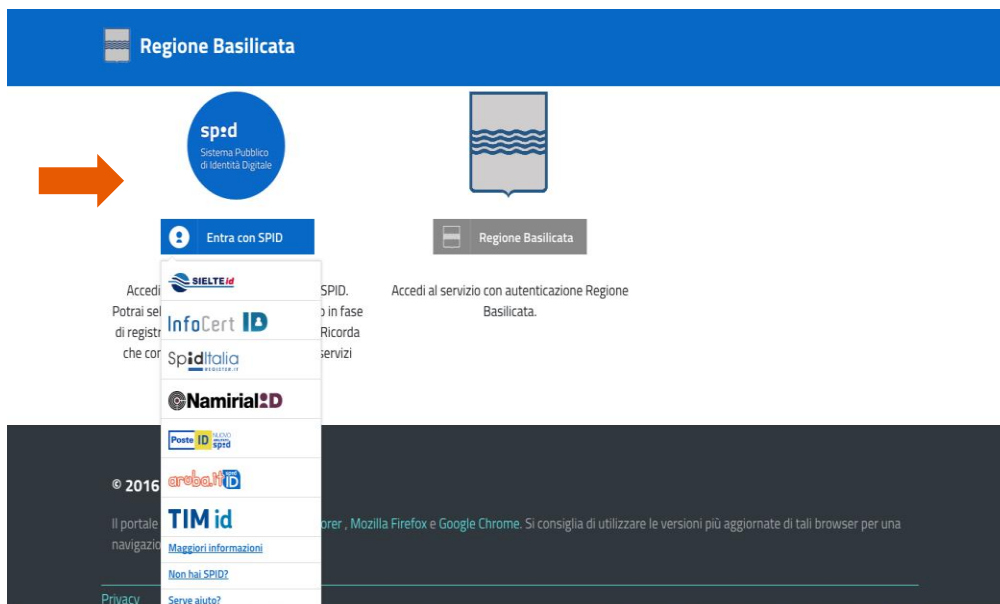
Regione Basilicata

spid
Sistema Pubblico di Identità Digitale

Entra con SPID

SIELTE id

InfoCert ID

SpidItalia
REGISTER.IT

Namirial ID

Poste ID NUOVO spid

aruba.it ID

TIM id

Maggiori informazioni

Non hai SPID?

Serve aiuto?

Accedi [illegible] SPID. Potrai sel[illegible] in fase di registr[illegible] Ricorda che con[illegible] servizi

Regione Basilicata

Accedi al servizio con autenticazione Regione Basilicata.

© 2016

Il portale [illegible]orer , Mozilla Firefox e Google Chrome. Si consiglia di utilizzare le versioni più aggiornate di tali browser per una navigazio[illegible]

Privacy